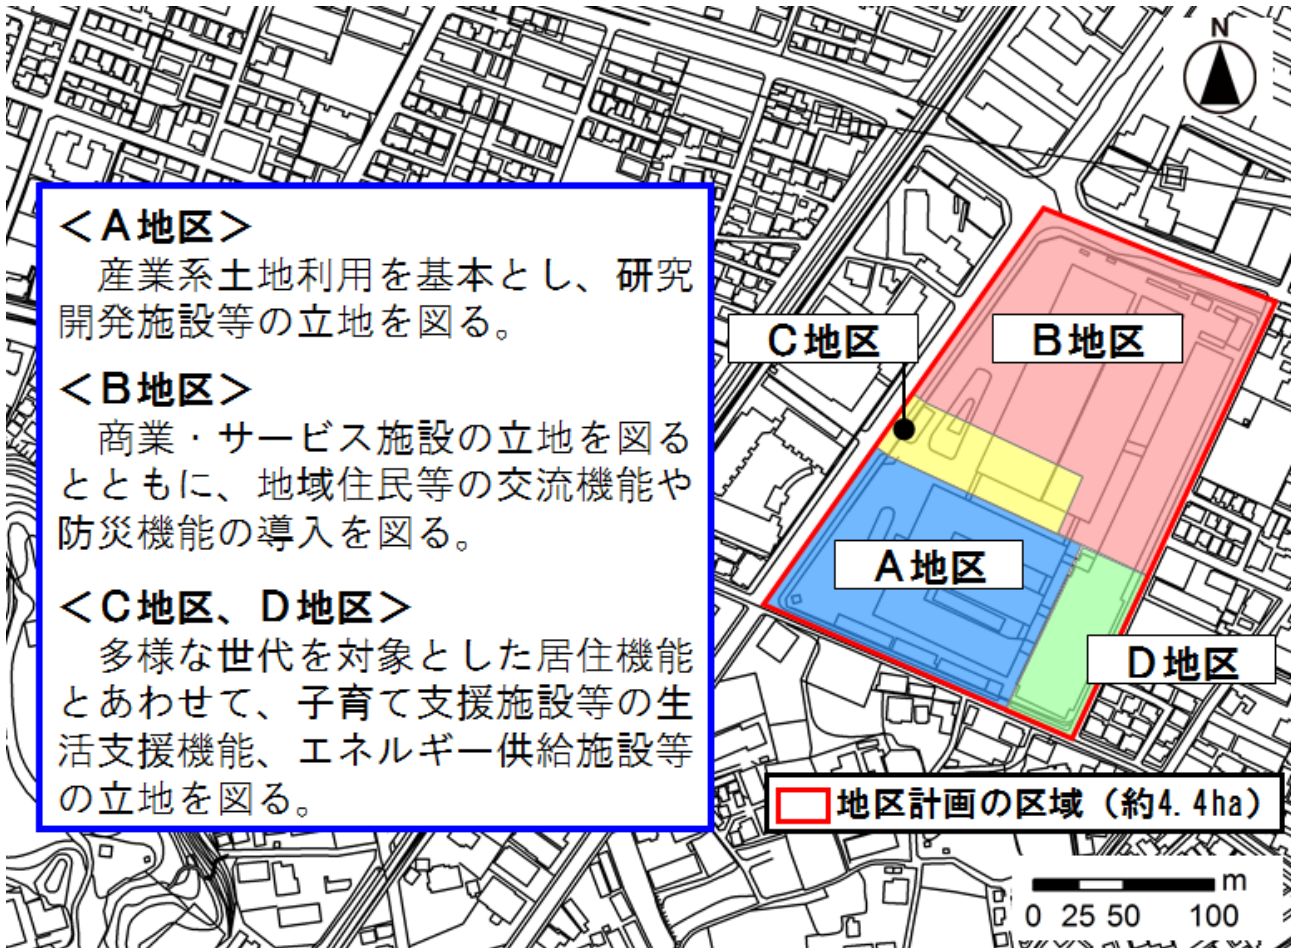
＜A地区＞
産業系土地利用を基本とし、研究開発施設等の立地を図る。

＜B地区＞
商業・サービス施設の立地を図るとともに、地域住民等の交流機能や防災機能の導入を図る。

＜C地区、D地区＞
多様な世代を対象とした居住機能とあわせて、子育て支援施設等の生活支援機能、エネルギー供給施設等の立地を図る。

N

C地区

B地区

A地区

D地区

地区計画の区域（約4.4ha）

m
0 25 50 100